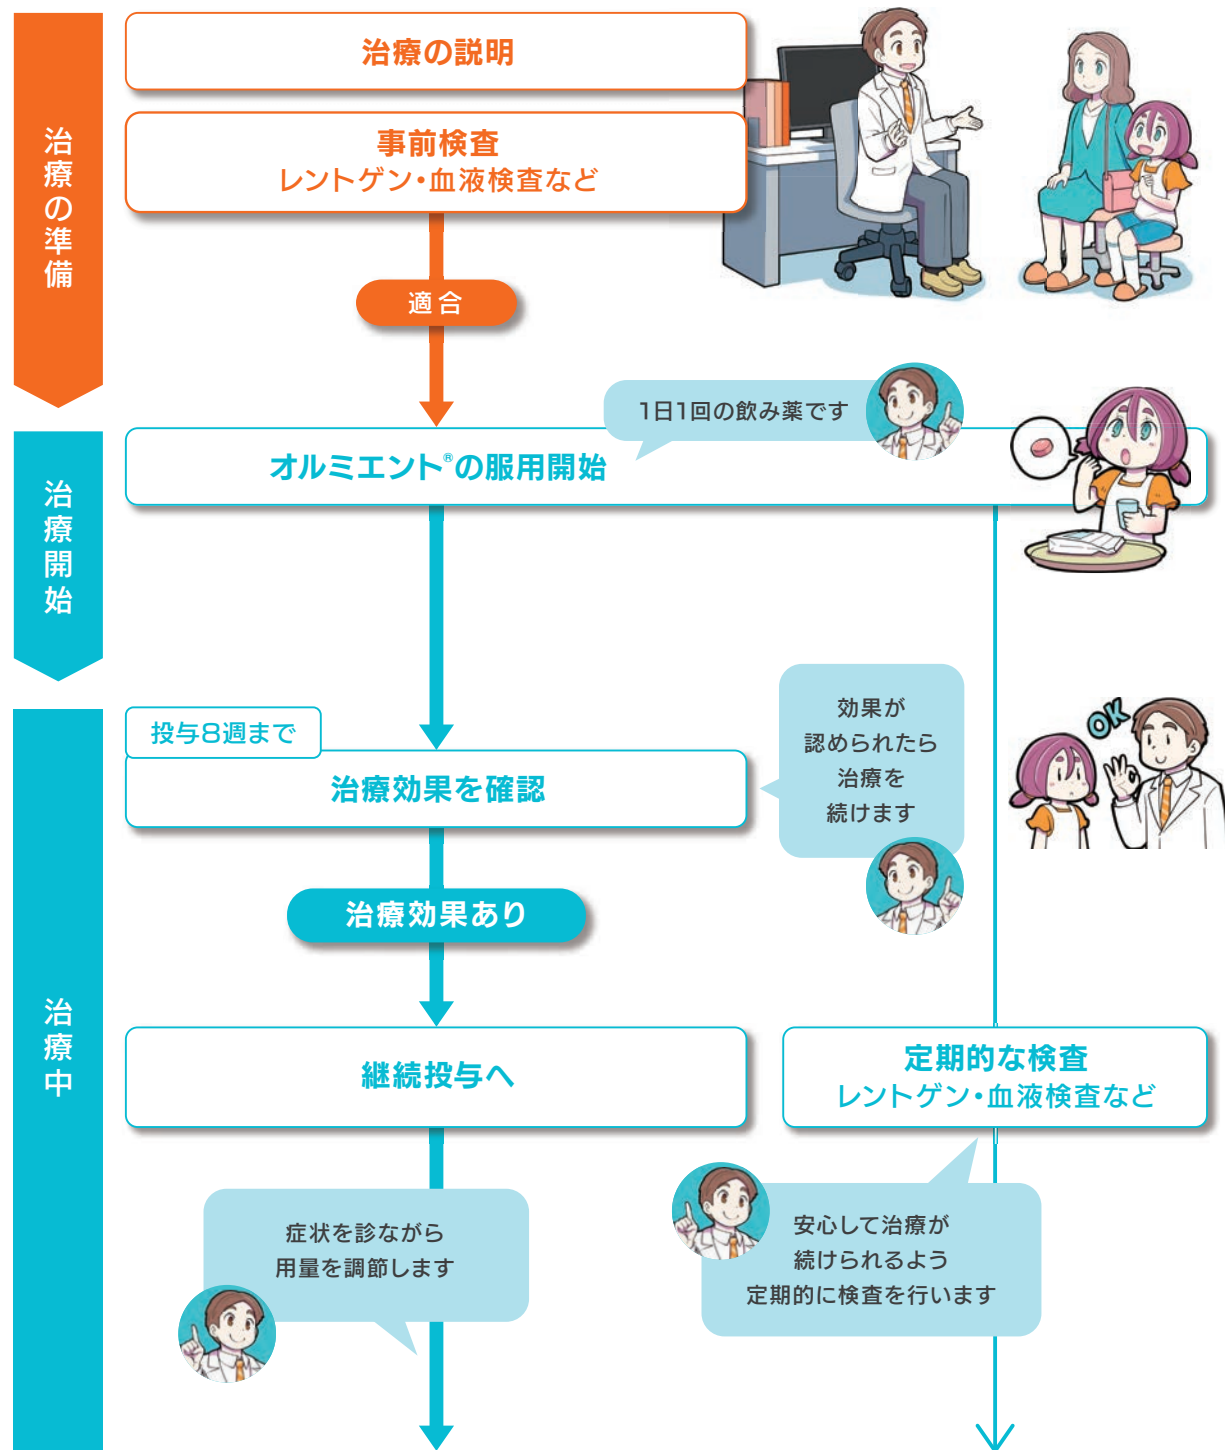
治療の準備

治療の説明

事前検査
レントゲン・血液検査など

適合

1日1回の飲み薬です

治療開始

オルミエント®の服用開始

治療中

投与8週まで

治療効果を確認

効果が認められたら治療を続けます

OK

治療効果あり

継続投与へ

定期的な検査
レントゲン・血液検査など

症状を診ながら用量を調節します

安心して治療が続けられるよう定期的に検査を行います